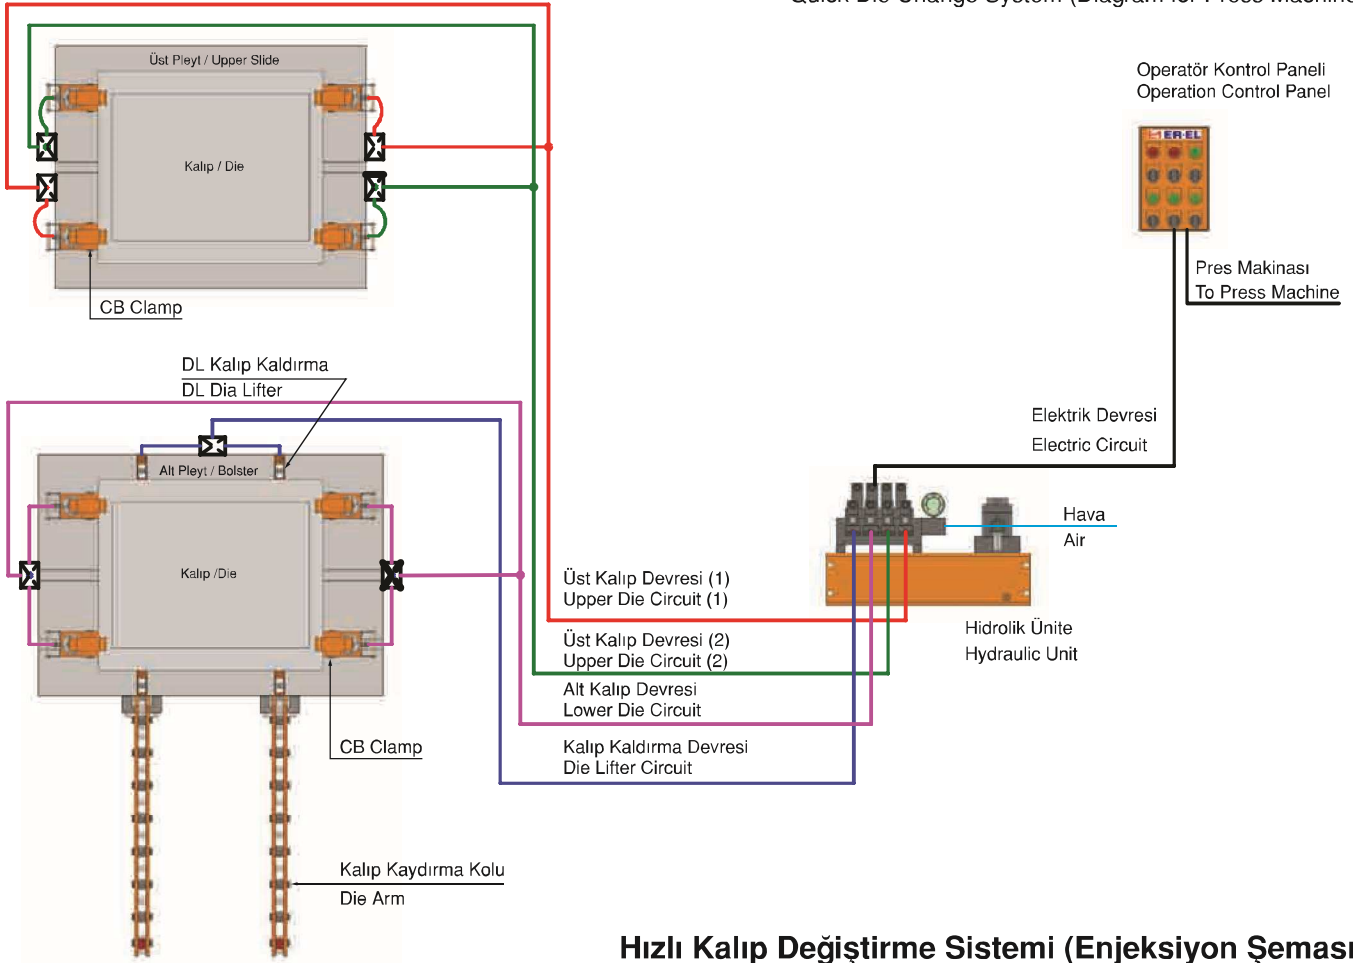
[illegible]

Üst Pleyt / Upper Slide

Kalıp / Die

CB Clamp

Operatör Kontrol Paneli
Operation Control Panel

ER-EL

Pres Makinası
To Press Machine

DL Kalıp Kaldırma
DL Dia Lifter

Alt Pleyt / Bolster

Kalıp /Die

Elektrik Devresi
Electric Circuit

Hava
Air

Üst Kalıp Devresi (1)
Upper Die Circuit (1)

Hidrolik Ünite
Hydraulic Unit

Üst Kalıp Devresi (2)
Upper Die Circuit (2)

Alt Kalıp Devresi
Lower Die Circuit

CB Clamp

Kalıp Kaldırma Devresi
Die Lifter Circuit

Kalıp Kaydırma Kolu
Die Arm

Hızlı Kalıp Değiştirme Sistemi (Enjeksiyon Şeması